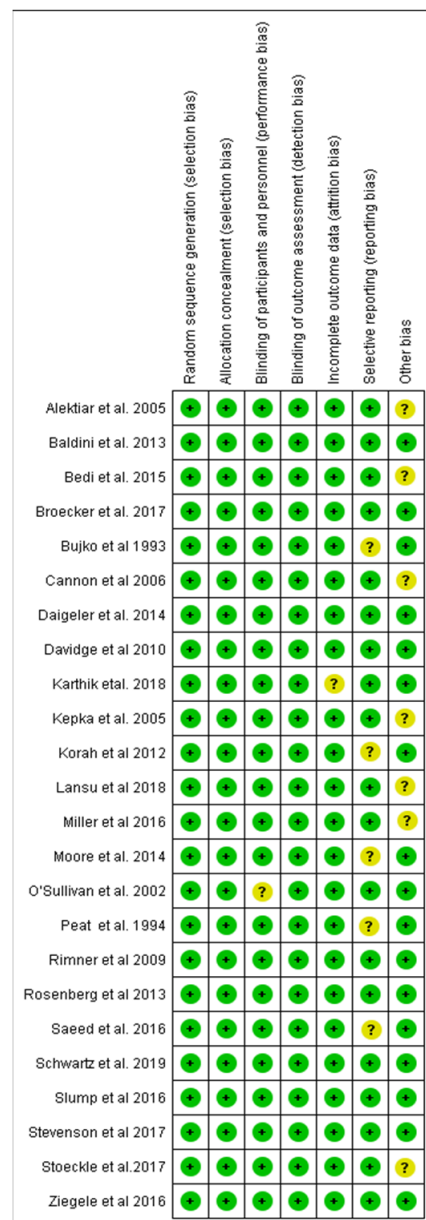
| | Random sequence generation (selection bias) | Allocation concealment (selection bias) | Blinding of participants and personnel (performance bias) | Blinding of outcome assessment (detection bias) | Incomplete outcome data (attrition bias) | Selective reporting (reporting bias) | Other bias |
|---|---|---|---|---|---|---|---|
| Alektiar et al. 2005 | + | + | + | + | + | + | ? |
| Baldini et al. 2013 | + | + | + | + | + | + | + |
| Bedi et al. 2015 | + | + | + | + | + | + | ? |
| Broecker et al. 2017 | + | + | + | + | + | + | + |
| Bujko et al 1993 | + | + | + | + | + | ? | + |
| Cannon et al 2006 | + | + | + | + | + | + | ? |
| Daigeler et al. 2014 | + | + | + | + | + | + | + |
| Davidge et al 2010 | + | + | + | + | + | + | + |
| Karthik etal. 2018 | + | + | + | + | ? | + | + |
| Kepka et al. 2005 | + | + | + | + | + | + | ? |
| Korah et al 2012 | + | + | + | + | + | ? | + |
| Lansu et al 2018 | + | + | + | + | + | + | ? |
| Miller et al 2016 | + | + | + | + | + | + | ? |
| Moore et al. 2014 | + | + | + | + | + | ? | + |
| O'Sullivan et al. 2002 | + | + | ? | + | + | + | + |
| Peat et al. 1994 | + | + | + | + | + | ? | + |
| Rimner et al 2009 | + | + | + | + | + | + | + |
| Rosenberg et al 2013 | + | + | + | + | + | + | + |
| Saeed et al. 2016 | + | + | + | + | + | ? | + |
| Schwartz et al. 2019 | + | + | + | + | + | + | + |
| Slump et al 2016 | + | + | + | + | + | + | + |
| Stevenson et al 2017 | + | + | + | + | + | + | + |
| Stoeckle et al.2017 | + | + | + | + | + | + | ? |
| Ziegele et al 2016 | + | + | + | + | + | + | + |